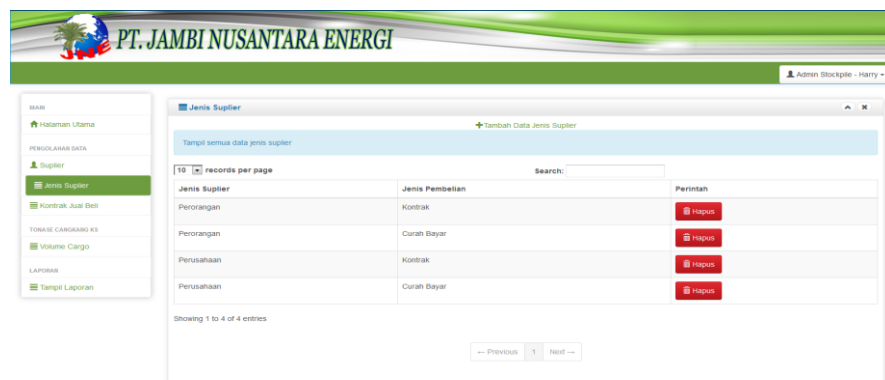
PT. JAMBI NUSANTARA ENERGI

Admin Stockpile - Harry

MAIN
Halaman Utama
PENGOLAHAN DATA
Suplier
Jenis Suplier
Kontrak Jual Beli
TONASE CANGKANG KS
Volume Cargo
LAPORAN
Tampil Laporan

Jenis Suplier

Tambah Data Jenis Suplier

Tampil semua data jenis suplier

10 records per page

Search:

| Jenis Suplier | Jenis Pembelian | Perintah |
|---|---|---|
| Perorangan | Kontrak | Hapus |
| Perorangan | Curah Bayar | Hapus |
| Perusahaan | Kontrak | Hapus |
| Perusahaan | Curah Bayar | Hapus |

Showing 1 to 4 of 4 entries

← Previous 1 Next →